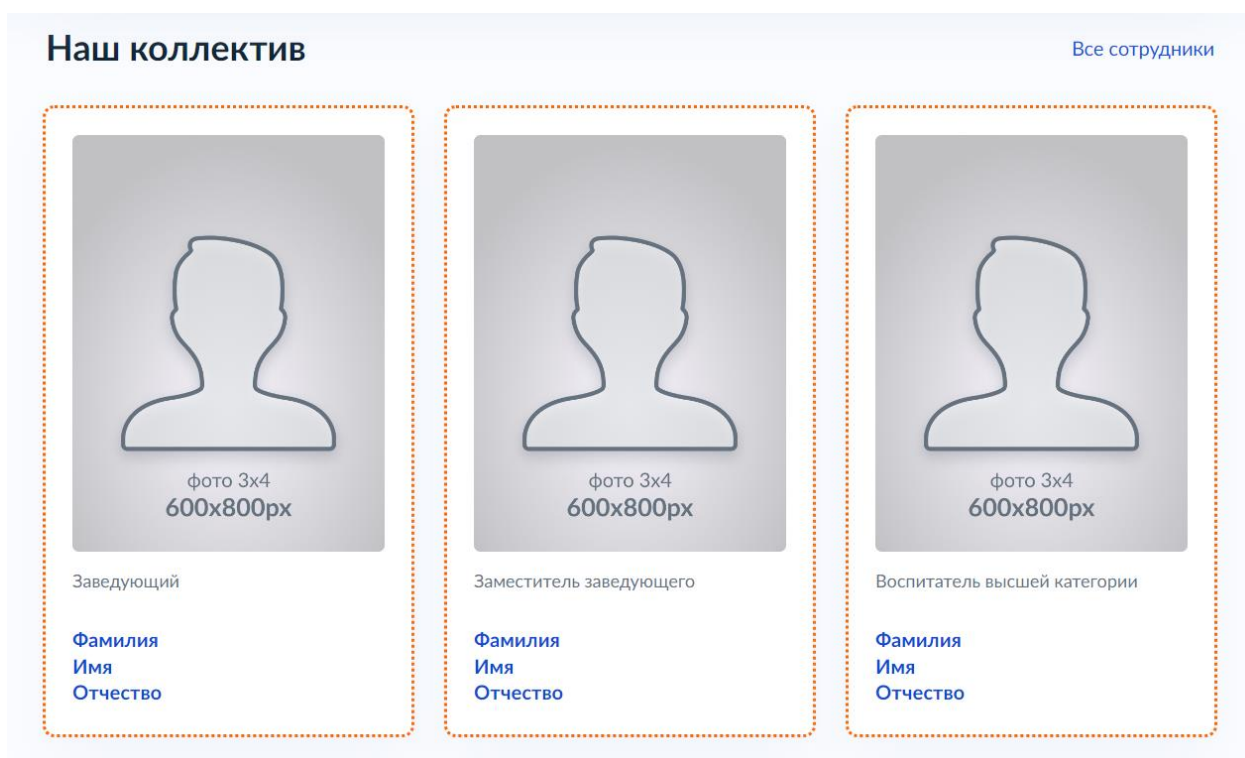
Наш коллектив

Все сотрудники

фото 3x4
600x800px

Заведующий

Фамилия
Имя
Отчество

фото 3x4
600x800px

Заместитель заведующего

Фамилия
Имя
Отчество

фото 3x4
600x800px

Воспитатель высшей категории

Фамилия
Имя
Отчество